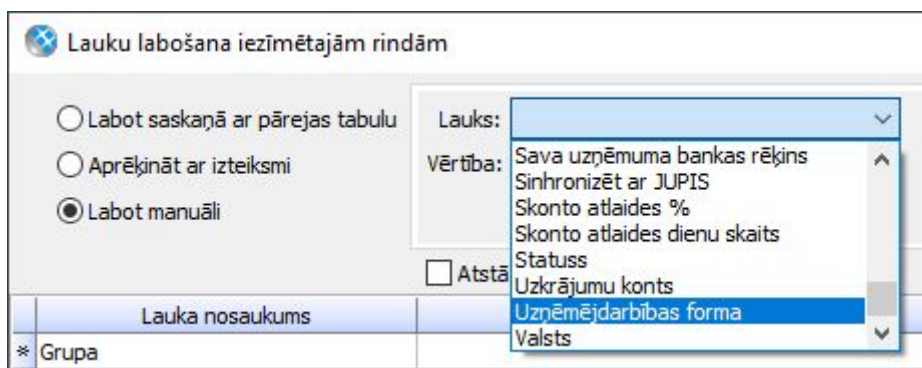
Lauku labošana iezīmētajām rindām

Labot saskaņā ar pārejas tabulu

Aprēķināt ar izteiksmi

Labot manuāli

Lauks:

Vērtība:

Sava uzņēmuma bankas rēķins
Sinhronizēt ar JUPIS
Skonto atlaides %
Skonto atlaides dienu skaits
Statuss
Uzkrājumu konts
Uzņēmējdarbības forma
Valsts

Atstā

Lauka nosaukums

* Grupa